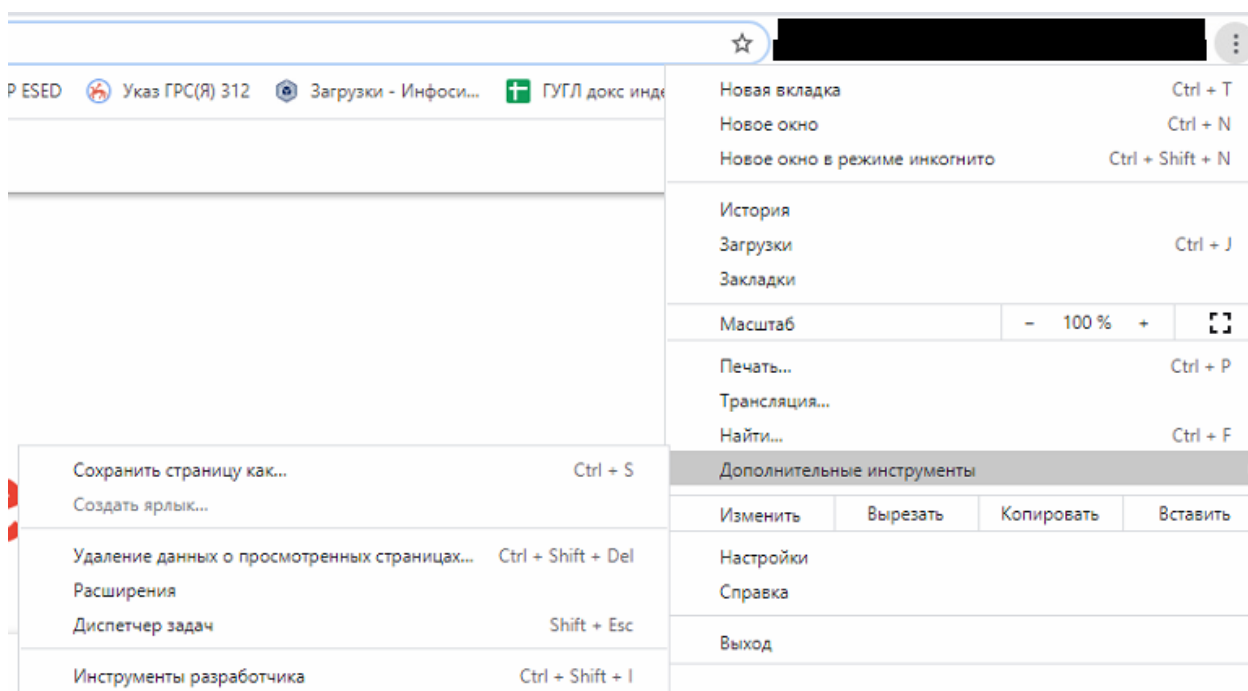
P ESED Указ ГРС(Я) 312 Загрузки - Инфоси... ГУГЛ докс инде

Новая вкладка Ctrl + T
Новое окно Ctrl + N
Новое окно в режиме инкогнито Ctrl + Shift + N

История
Загрузки Ctrl + J
Закладки

Масштаб – 100 % +

Печать... Ctrl + P
Трансляция...
Найти... Ctrl + F
Дополнительные инструменты

Изменить Вырезать Копировать Вставить

Настройки
Справка

Выход

Сохранить страницу как... Ctrl + S
Создать ярлык...

Удаление данных о просмотренных страницах... Ctrl + Shift + Del
Расширения
Диспетчер задач Shift + Esc

Инструменты разработчика Ctrl + Shift + I